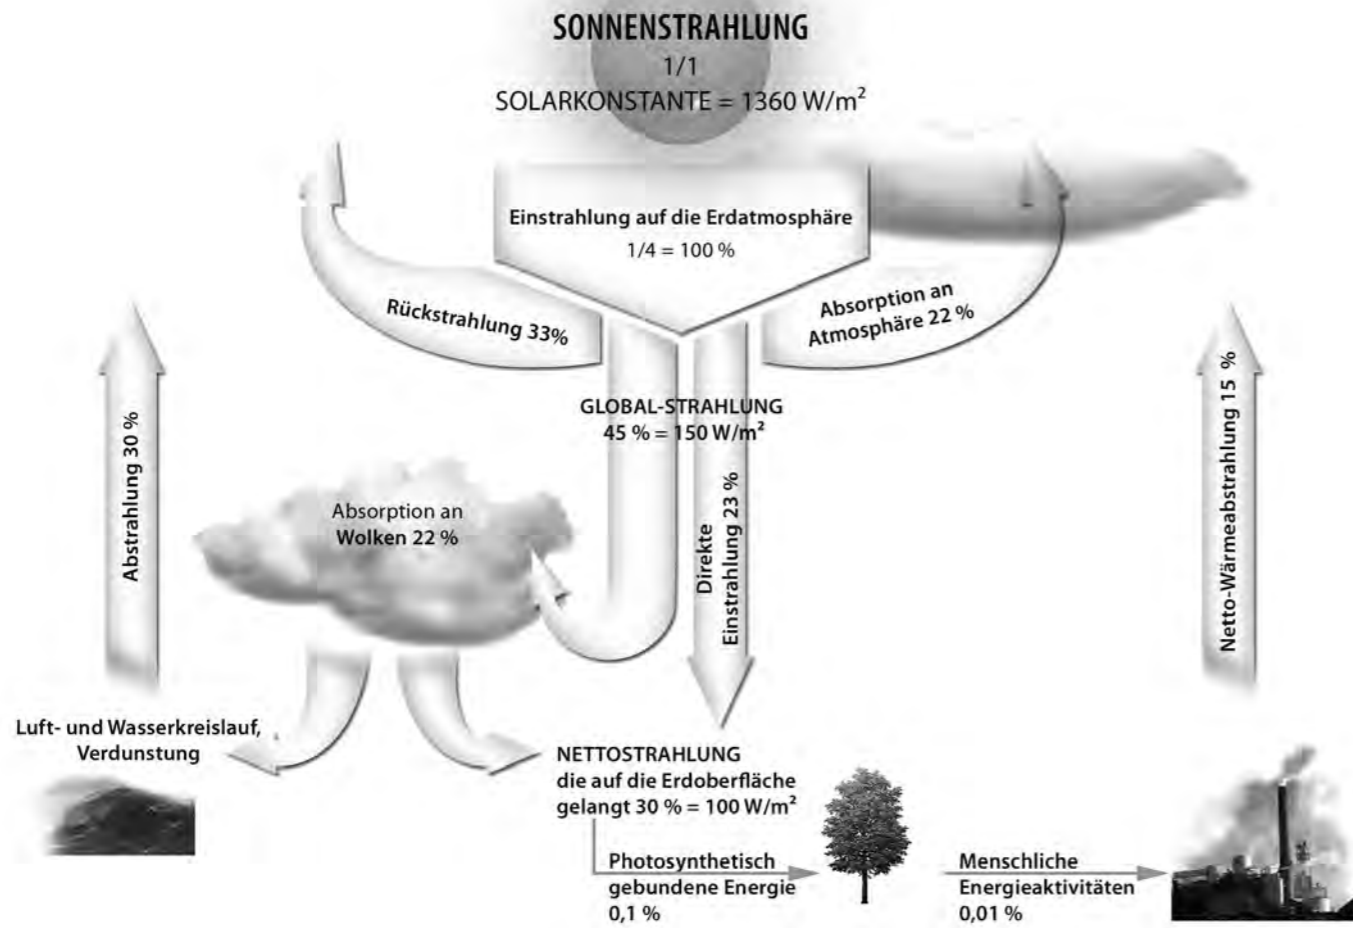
SONNENSTRAHLUNG
1/1
SOLARKONSTANTE = 1360 W/m$^2$

Einstrahlung auf die Erdatmosphäre
1/4 = 100 %

Rückstrahlung 33%

Absorption an Atmosphäre 22 %

GLOBAL-STRAHLUNG
45 % = 150 W/m$^2$

Abstrahlung 30 %

Absorption an Wolken 22 %

Direkte Einstrahlung 23 %

Netto-Wärmeabstrahlung 15 %

Luft- und Wasserkreislauf, Verdunstung

NETTOSTRAHLUNG
die auf die Erdoberfläche gelangt 30 % = 100 W/m$^2$

Photosynthetisch gebundene Energie
0,1 %

Menschliche Energieaktivitäten
0,01 %